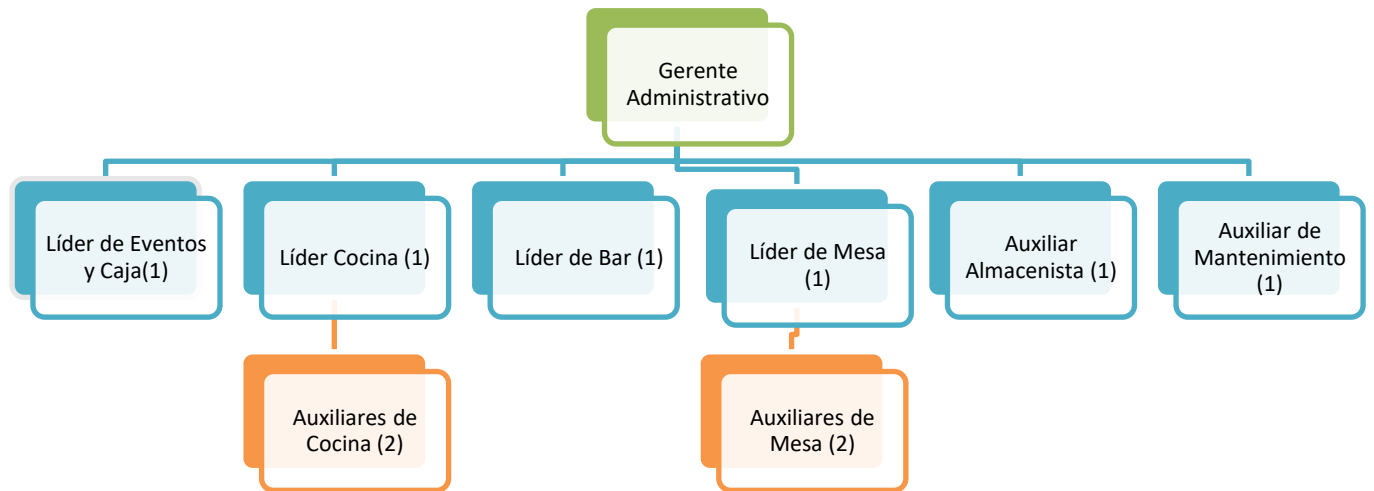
Gerente Administrativo

Líder de Eventos y Caja(1)

Líder Cocina (1)

Líder de Bar (1)

Líder de Mesa (1)

Auxiliar Almacenista (1)

Auxiliar de Mantenimiento (1)

Auxiliares de Cocina (2)

Auxiliares de Mesa (2)